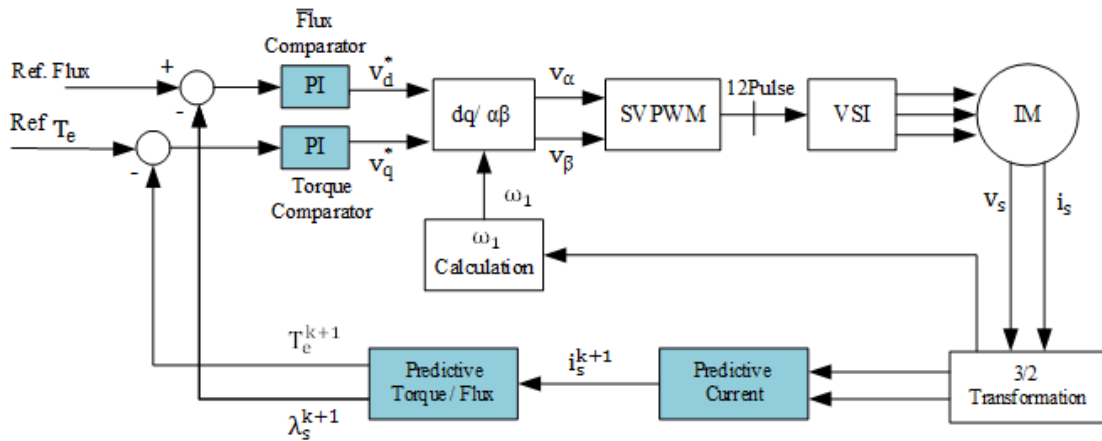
$\overline{\text{Flux}}$ Comparator

Ref. Flux

+

-

PI

$v_d^*$

Ref $T_e$

-

PI

$v_q^*$

Torque Comparator

dq/ αβ

$v_\alpha$

$v_\beta$

SVPWM

12Pulse

VSI

IM

$\omega_1$

$\omega_1$ Calculation

$v_s$

$i_s$

$T_e^{k+1}$

Predictive Torque / Flux

$i_s^{k+1}$

Predictive Current

3/2 Transformation

$\lambda_s^{k+1}$